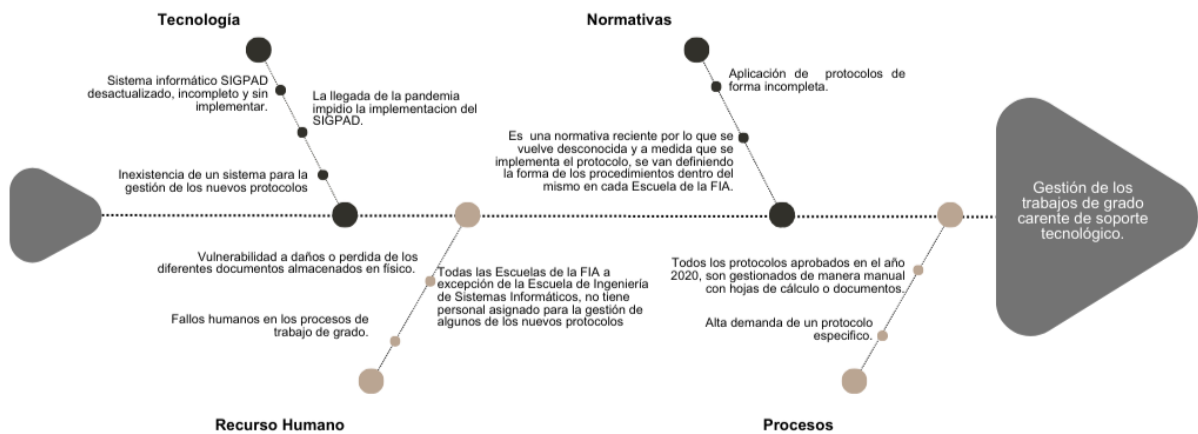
Tecnología

Sistema informático SIGPAD desactualizado, incompleto y sin implementar.

La llegada de la pandemia impidio la implementacion del SIGPAD.

Inexistencia de un sistema para la gestión de los nuevos protocolos

Normativas

Aplicación de protocolos de forma incompleta.

Es una normativa reciente por lo que se vuelve desconocida y a medida que se implementa el protocolo, se van definiendo la forma de los procedimientos dentro del mismo en cada Escuela de la FIA.

Gestión de los trabajos de grado carente de soporte tecnológico.

Vulnerabilidad a daños o perdida de los diferentes documentos almacenados en físico.

Fallos humanos en los procesos de trabajo de grado.

Todas las Escuelas de la FIA a excepción de la Escuela de Ingeniería de Sistemas Informáticos, no tiene personal asignado para la gestión de algunos de los nuevos protocolos

Recurso Humano

Todos los protocolos aprobados en el año 2020, son gestionados de manera manual con hojas de cálculo o documentos.

Alta demanda de un protocolo específico.

Procesos